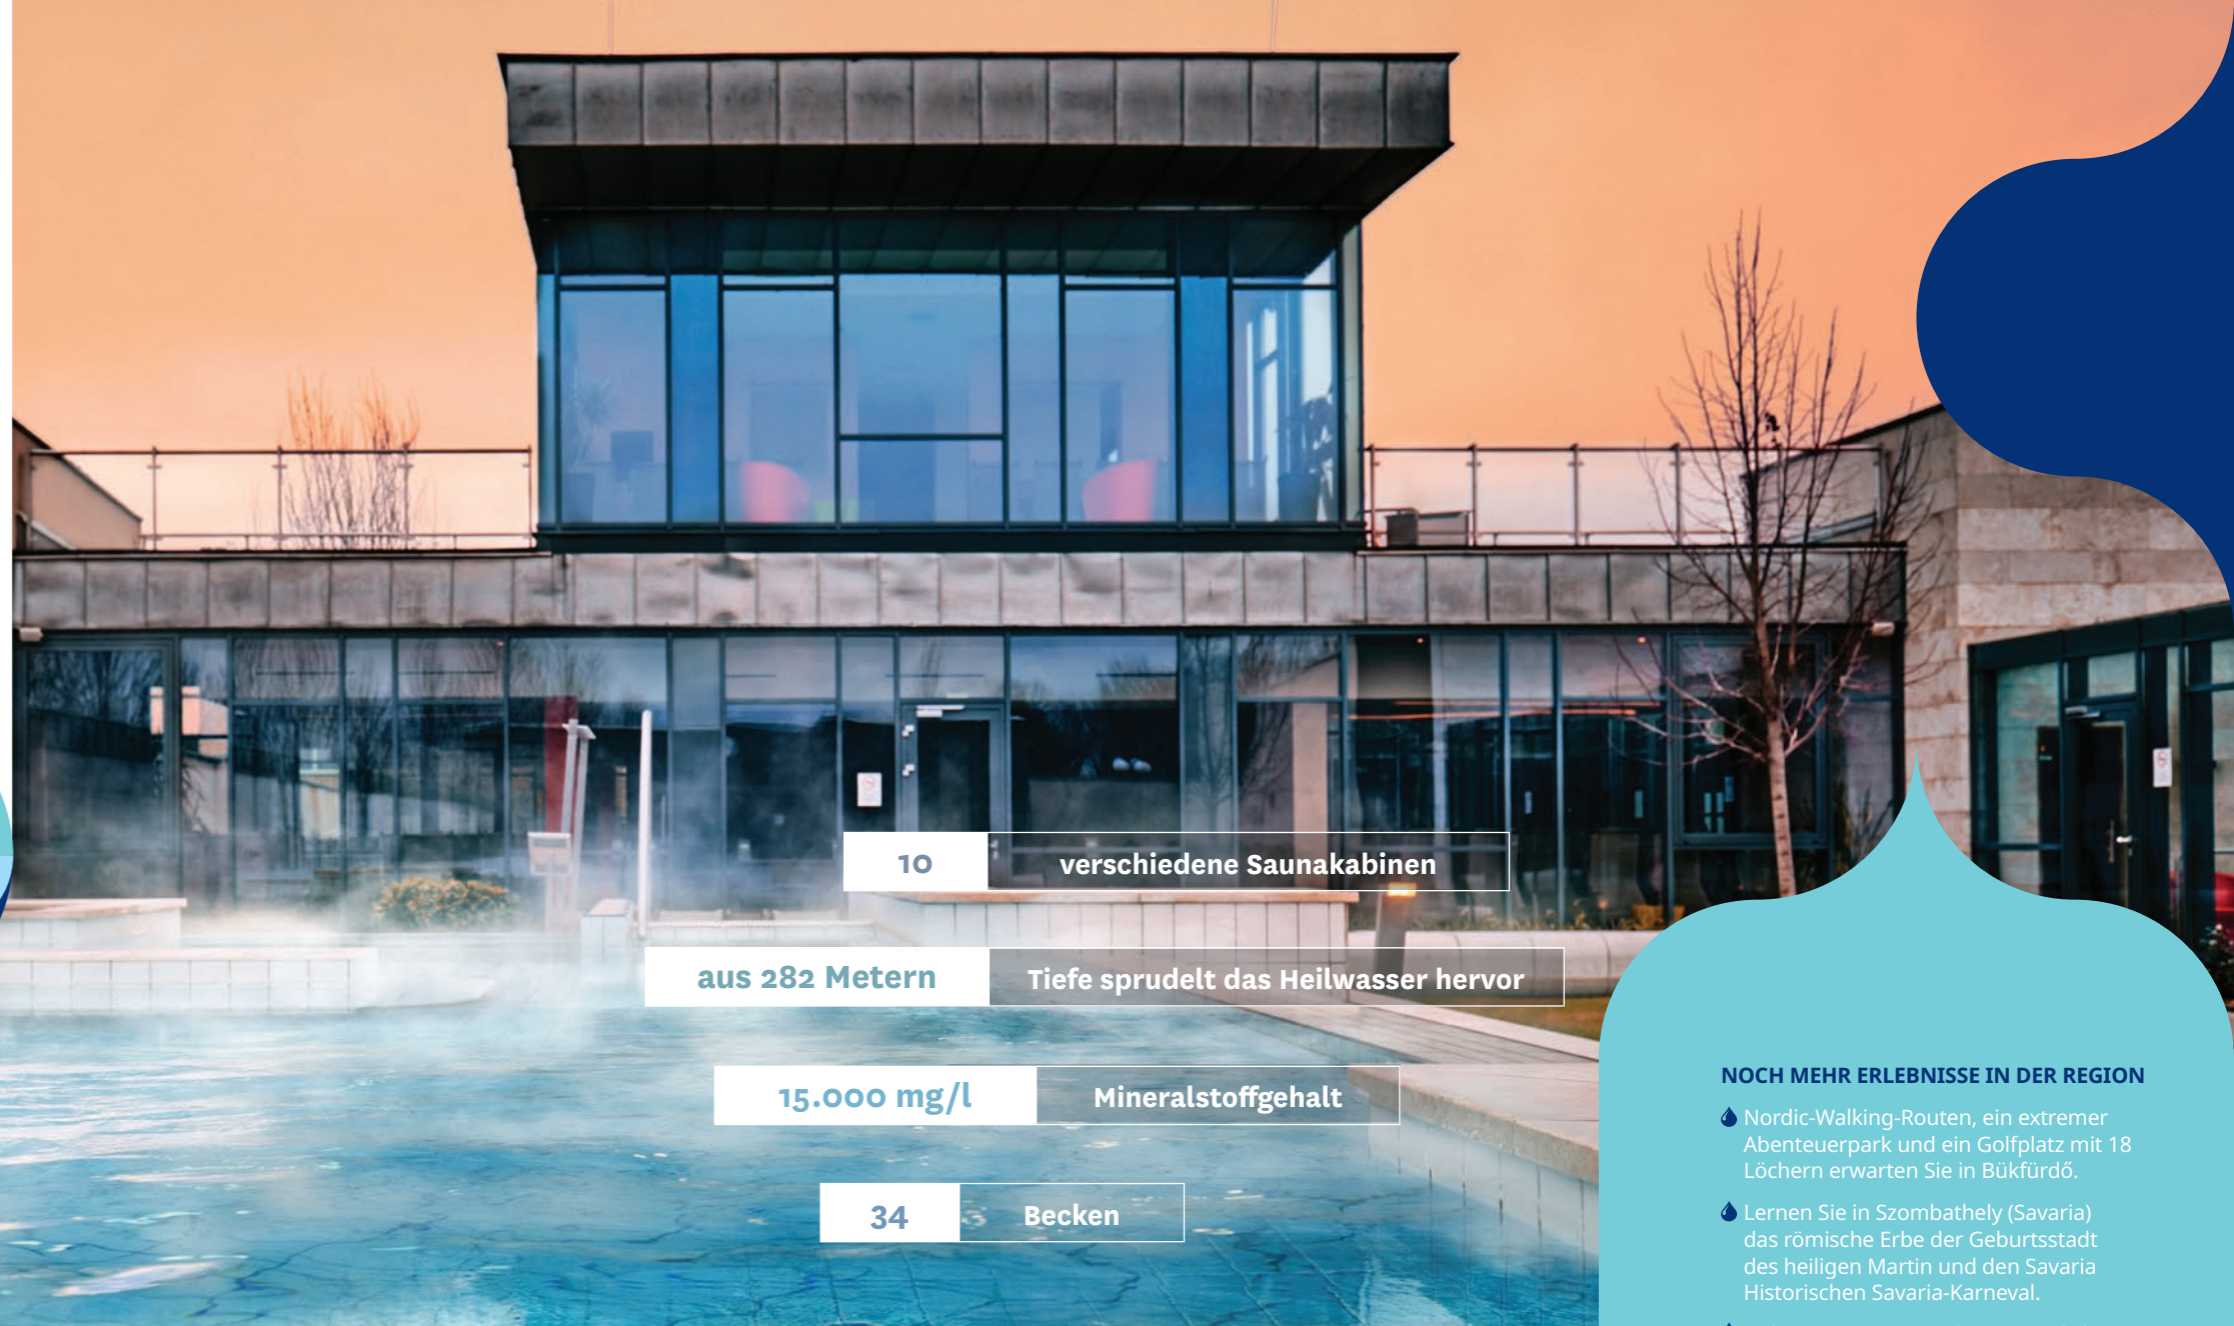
10 verschiedene Saunakabinen

aus 282 Metern Tiefe sprudelt das Heilwasser hervor

15.000 mg/l Mineralstoffgehalt

34 Becken

NOCH MEHR ERLEBNISSE IN DER REGION

Nordic-Walking-Routen, ein extremer Abenteuerpark und ein Golfplatz mit 18 Löchern erwarten Sie in Bükfürdő.

Lernen Sie in Szombathely (Savaria) das römische Erbe der Geburtsstadt des heiligen Martin und den Savaria Historischen Savaria-Karneval.